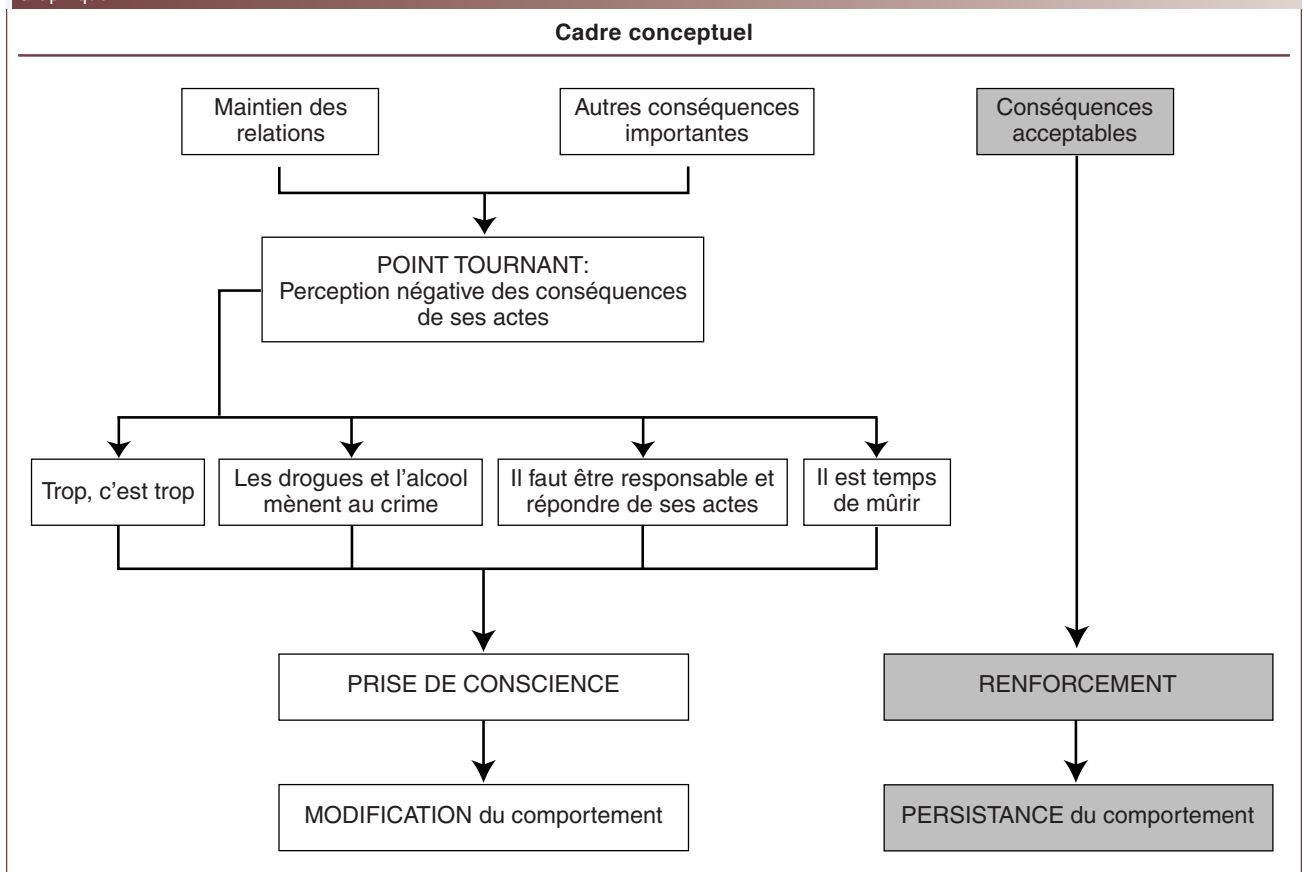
Cadre conceptuel

Maintien des relations

Autres conséquences importantes

Conséquences acceptables

POINT TOURNANT: Perception négative des conséquences de ses actes

Trop, c'est trop

Les drogues et l'alcool mènent au crime

Il faut être responsable et répondre de ses actes

Il est temps de mûrir

PRISE DE CONSCIENCE

RENFORCEMENT

MODIFICATION du comportement

PERSISTANCE du comportement